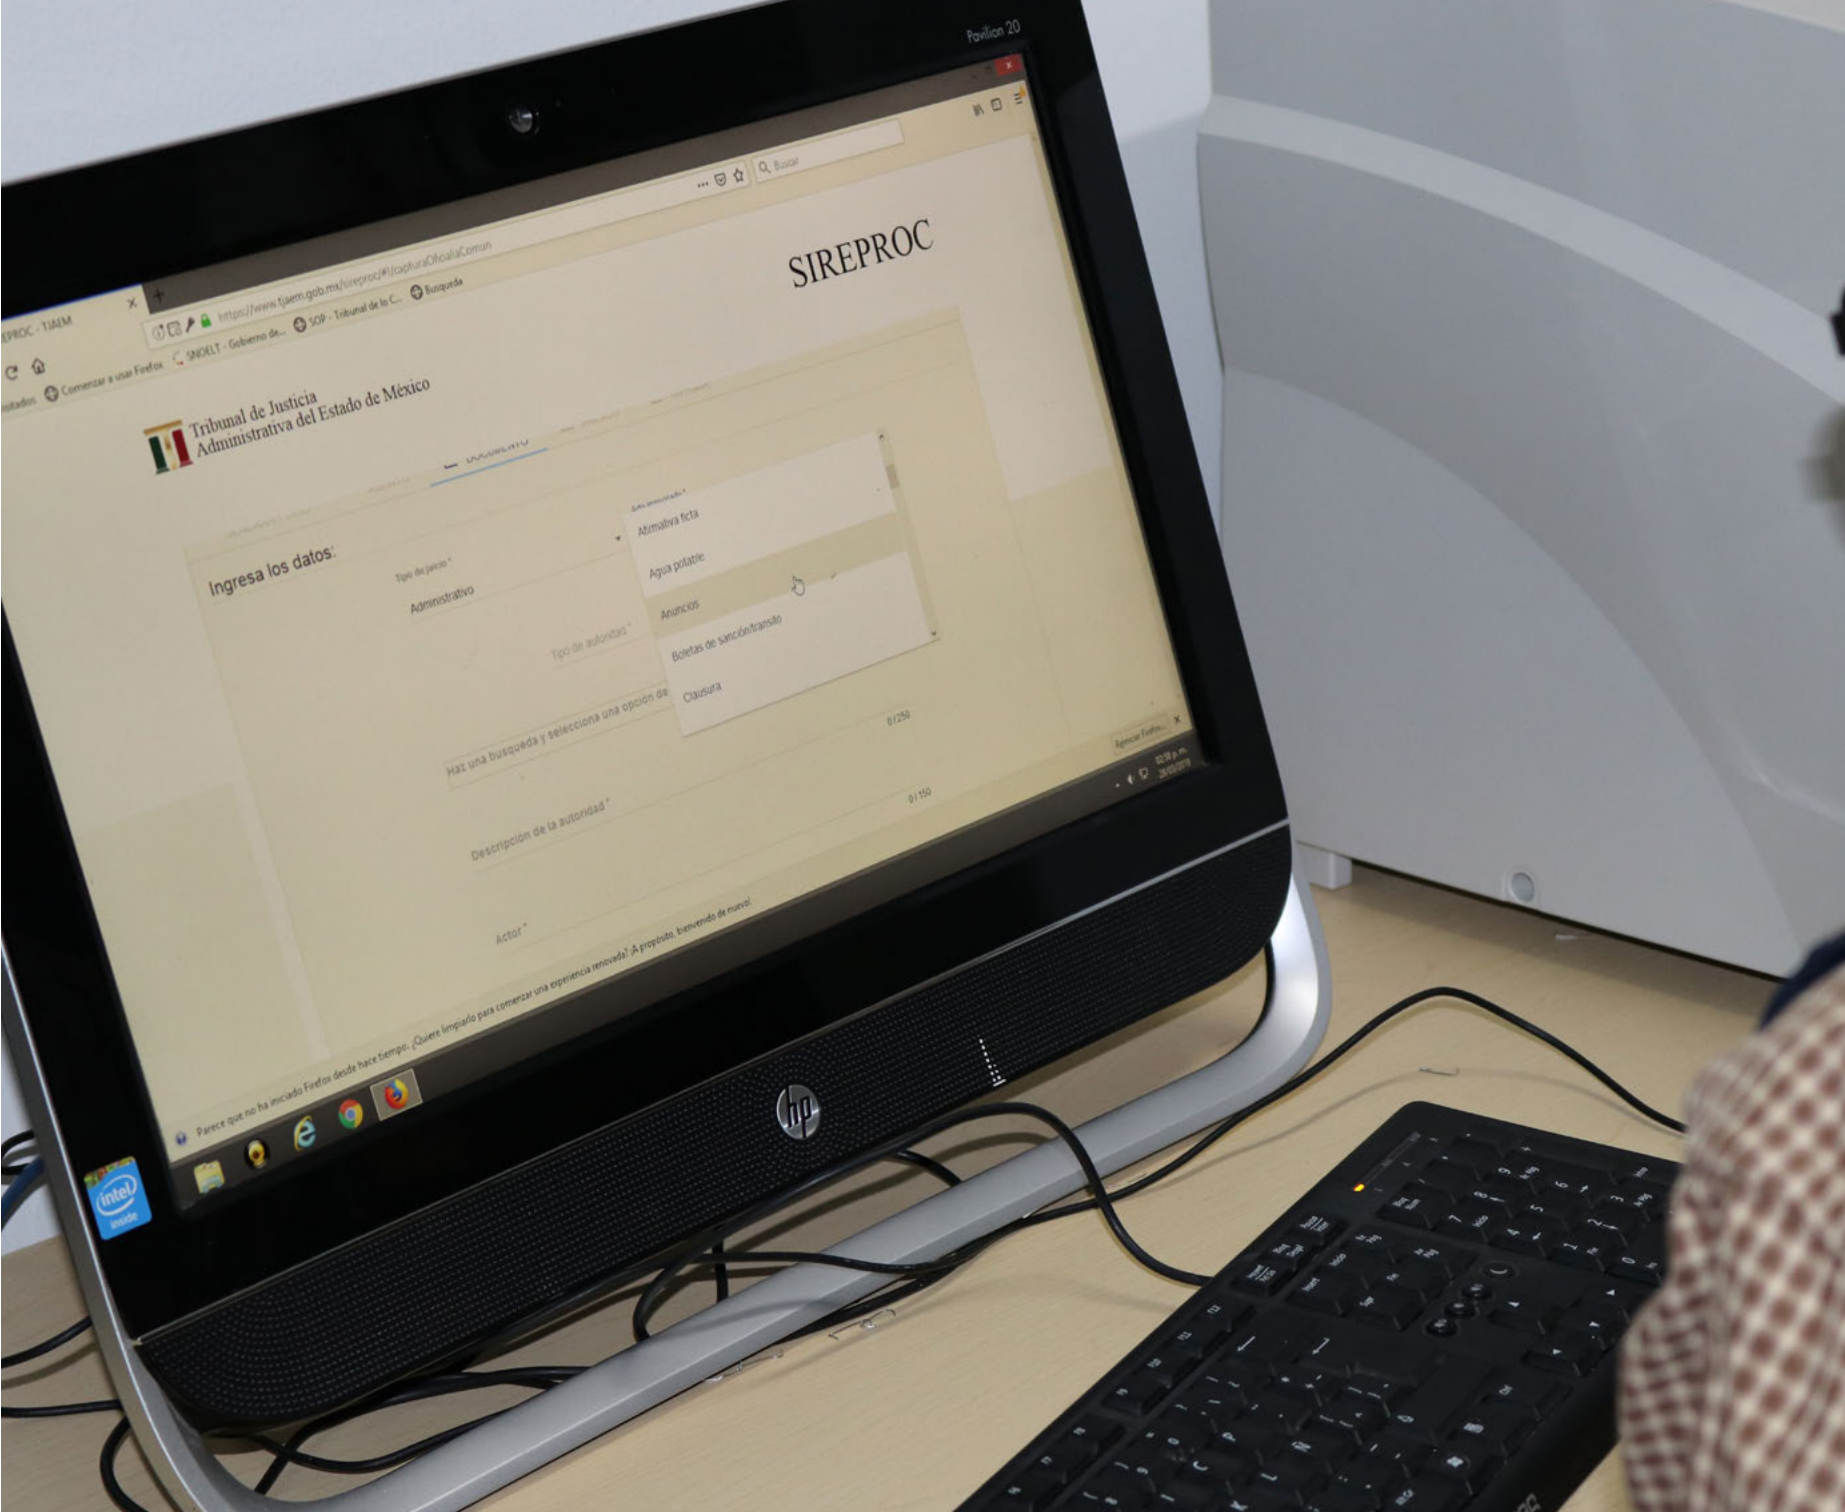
Pavilion 20

EPROC - TJAEM

https://www.tjaem.gob.mx/sireproc/#!/capturaOficialiaComun

Buscar

Comenzar a usar Firefox

SNOELT - Gobierno de...

SOP - Tribunal de lo C...

Busqueda

SIREPROC

Tribunal de Justicia
Administrativa del Estado de México

DOCUMENTO

Ingresa los datos:

Tipo de juicio *

Administrativo

Tipo de autoridad *

Afirmativa ficta

Agua potable

Anuncios

Boletas de sanción/transito

Clausura

Haz una busqueda y selecciona una opción de

0/250

Descripción de la autoridad *

0/150

Actor *

Parece que no ha iniciado Firefox desde hace tiempo. ¿Quiere limpiarlo para comenzar una experiencia renovada? ¡A propósito, bienvenido de nuevo!

Agregar Firefox...

intel inside

hp